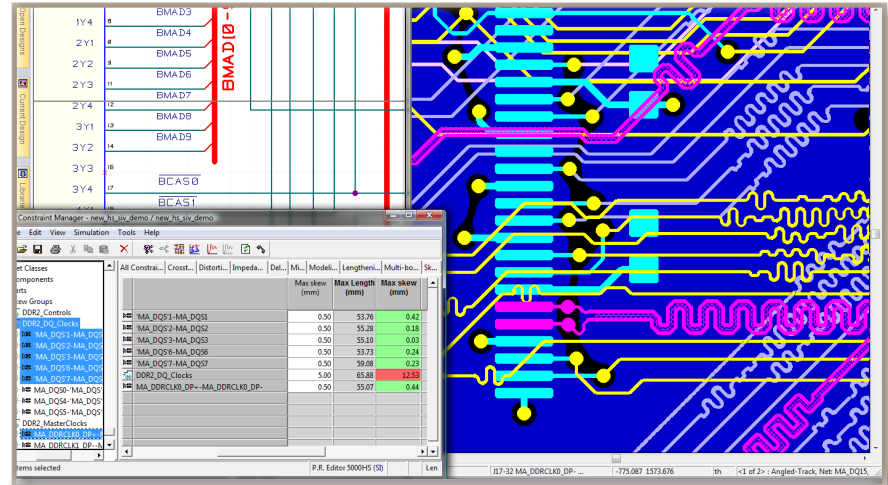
1Y4
2Y1
2Y2
2Y3
2Y4
3Y1
3Y2
3Y3
3Y4
BMAD3
BMAD4
BMAD5
BMAD6
BMAD7
BMAD8
BMAD9
$\overline{BCAS0}$
$\overline{BCAS1}$
BMAD[0-
Open Designs
Current Design
Library

Constraint Manager - new_hs_siv_demo / new_hs_siv_demo
File Edit View Simulation Tools Help

Net Classes
Components
Parts
Skew Groups
DDR2_Controls
DDR2_DQ_Clocks
MA_DQS1-MA_DQS
MA_DQS2-MA_DQS
MA_DQS3-MA_DQS
MA_DQS6-MA_DQS
MA_DQS7-MA_DQS
MA_DQS0-MA_DQS
MA_DQS4-MA_DQS
MA_DQS5-MA_DQS
DDR2_MasterClocks
MA_DDRCLK0_DP+-
MA_DDRCLK1_DP--

All Constrai... | Crosst... | Distorti... | Impeda... | Del... | Mi... | Modeli... | Lengtheni... | Multi-bo... | Sk...

| | Max skew (mm) | Max Length (mm) | Max skew (mm) |
|---|---|---|---|
| MA_DQS1-MA_DQS1 | 0.50 | 53.76 | 0.42 |
| MA_DQS2-MA_DQS2 | 0.50 | 55.28 | 0.18 |
| MA_DQS3-MA_DQS3 | 0.50 | 55.10 | 0.03 |
| MA_DQS6-MA_DQS6 | 0.50 | 53.73 | 0.24 |
| MA_DQS7-MA_DQS7 | 0.50 | 59.08 | 0.23 |
| DDR2_DQ_Clocks | 5.00 | 65.88 | 12.53 |
| MA_DDRCLK0_DP+-MA_DDRCLK0_DP- | 0.50 | 55.07 | 0.44 |

Items selected
P.R. Editor 5000HS (SI)
Len
J17-32 MA_DDRCLK0_DP- ...
-775.087 1573.676
th
<1 of 2> : Angled-Track, Net: MA_DQ15,